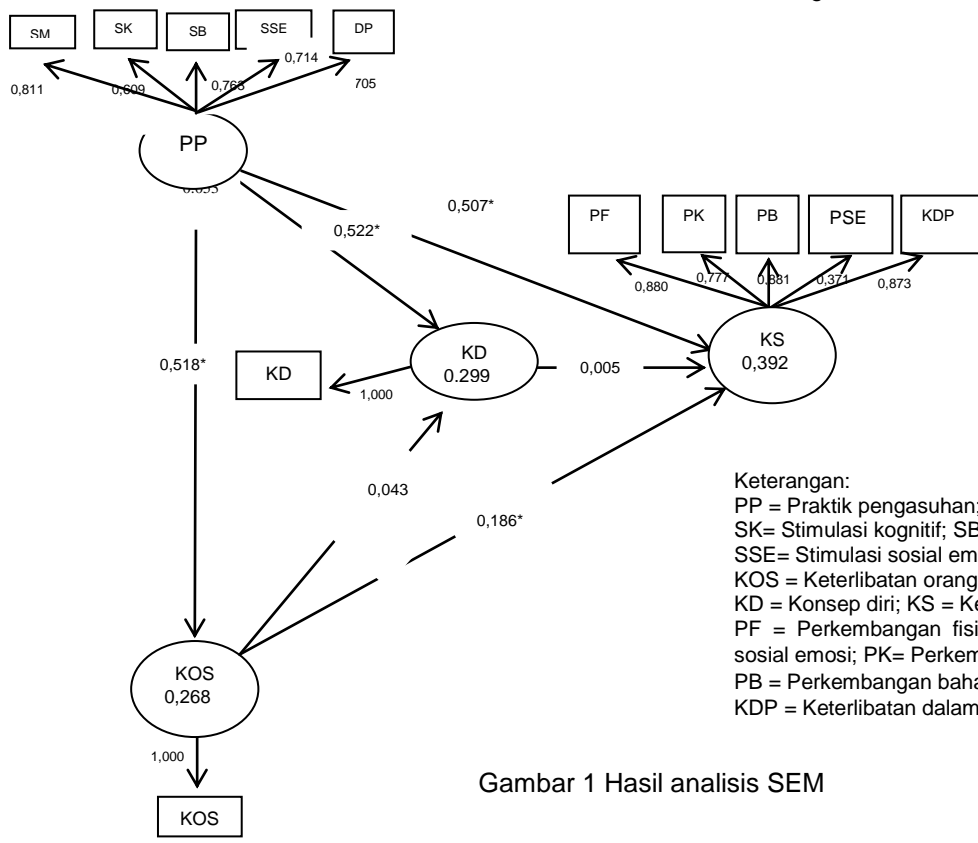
SM SK SB SSE DP

0,811 0,609 0,768 0,714 705

PP

0,853

0,507*

0,522*

PF PK PB PSE KDP

0,880 0,777 0,881 0,371 0,873

0,518*

KD

KD
0.299

1,000

0,005

KS
0,392

0,043

0,186*

KOS
0,268

1,000

KOS

Keterangan:
PP = Praktik pengasuhan;
SK= Stimulasi kognitif; SB
SSE= Stimulasi sosial em
KOS = Keterlibatan orang
KD = Konsep diri; KS = K
PF = Perkembangan fisi
sosial emosi; PK= Perkem
PB = Perkembangan baha
KDP = Keterlibatan dalam

Gambar 1 Hasil analisis SEM